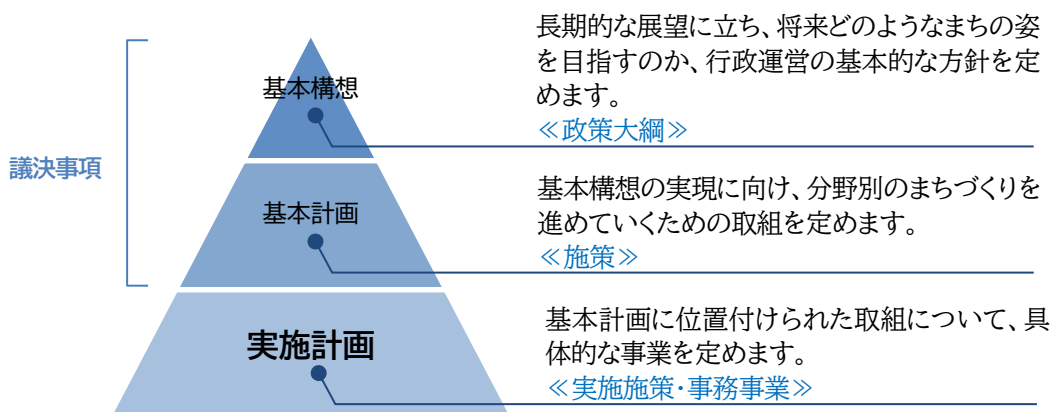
議決事項

基本構想

長期的な展望に立ち、将来どのようなまちの姿を目指すのか、行政運営の基本的な方針を定めます。
≪政策大綱≫

基本計画

基本構想の実現に向け、分野別のまちづくりを進めていくための取組を定めます。
≪施策≫

実施計画

基本計画に位置付けられた取組について、具体的な事業を定めます。
≪実施施策・事務事業≫